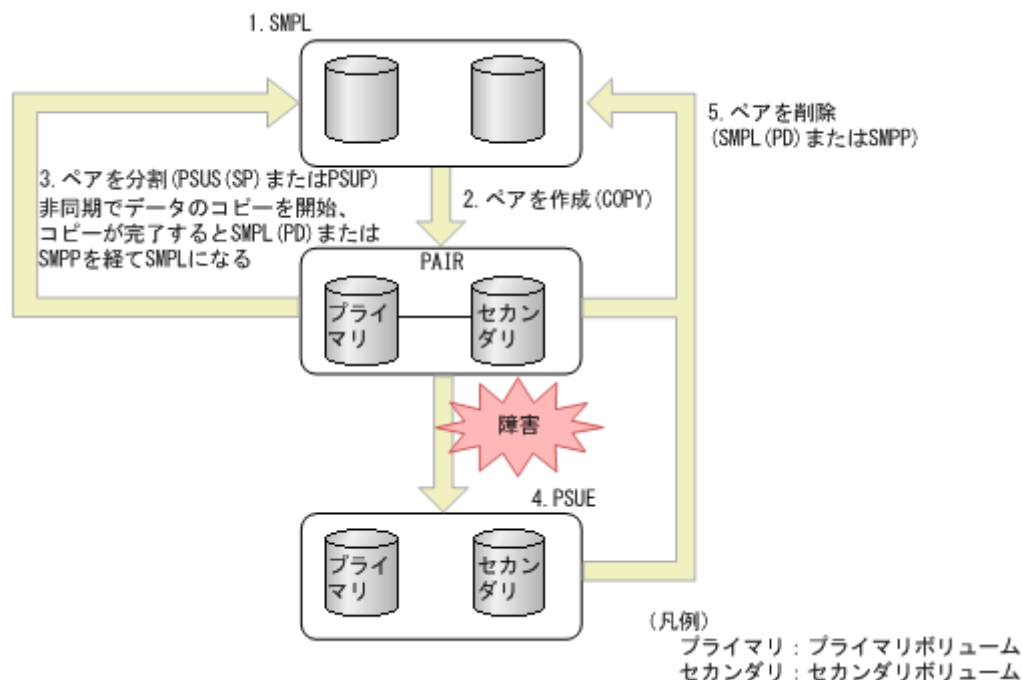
1. SMPL

5. ペアを削除
(SMPL(PD)またはSMPP)

3. ペアを分割(PSUS(SP)またはPSUP)
非同期でデータのコピーを開始、コピーが完了するとSMPL(PD)またはSMPPを経てSMPLになる

2. ペアを作成(COPY)

PAIR

プライマリ

セカンダリ

障害

4. PSUE

プライマリ

セカンダリ

(凡例)
プライマリ：プライマリボリューム
セカンダリ：セカンダリボリューム